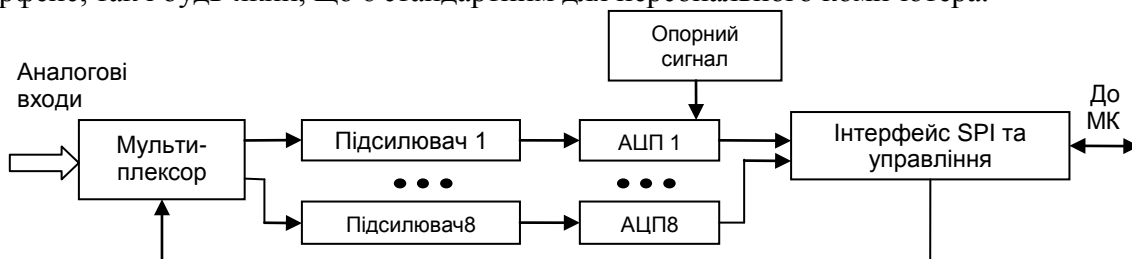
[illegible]рфейс, так і будь-який, що є стандартним для персонального комп'ютера.

Опорний сигнал

Аналогові входи

До МК

Мульти-плексор

Підсилювач 1

АЦП 1

Інтерфейс SPI та управління

• • •

• • •

Підсилювач8

АЦП8